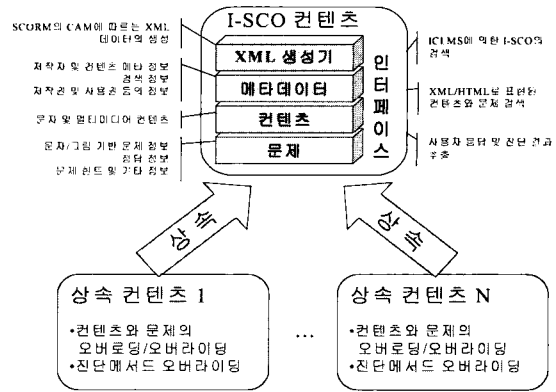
I-SCO 컨텐츠

SCORM의 CAM에 따르는 XML 데이터의 생성

XML 생성기

저작자 및 컨텐츠 메타 정보 검색 정보 저작권 및 사용권 등에 정보

메타데이터

문자 및 멀티미디어 컨텐츠

컨텐츠

문자/그림 기반 문제 정보 정답 정보 문제 힌트 및 기타 정보

문제

인터페이스

ICLMS에 의한 I-SCO의 검색

XML/HTML로 표현된 컨텐츠와 문제 검색

사용자 응답 및 진단 결과 추출

상속

상속

상속 컨텐츠 1

•컨텐츠와 문제의 오버로딩/오버라이딩
•진단메서드 오버라이딩

...

상속 컨텐츠 N

•컨텐츠와 문제의 오버로딩/오버라이딩
•진단메서드 오버라이딩